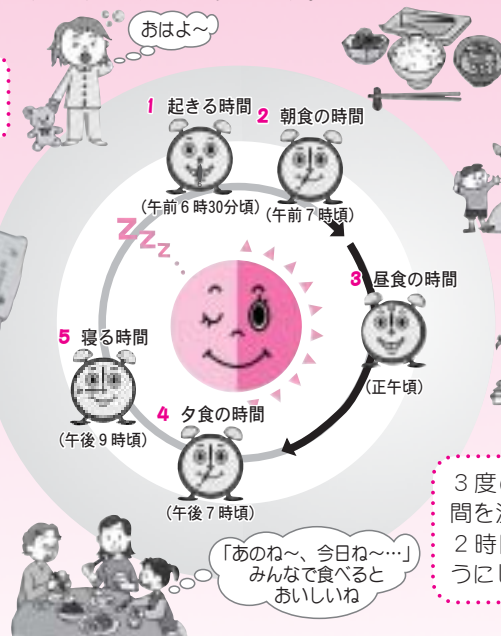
おはよ～

1 起きる時間
（午前６時30分頃）

2 朝食の時間
（午前７時頃）

3 昼食の時間
（正午頃）

4 夕食の時間
（午後７時頃）

5 寝る時間
（午後９時頃）

ZZZ

「あのね～、今日ね～…」
みんなで食べると
おいしいね

３度の
間を決
２時間
うにし